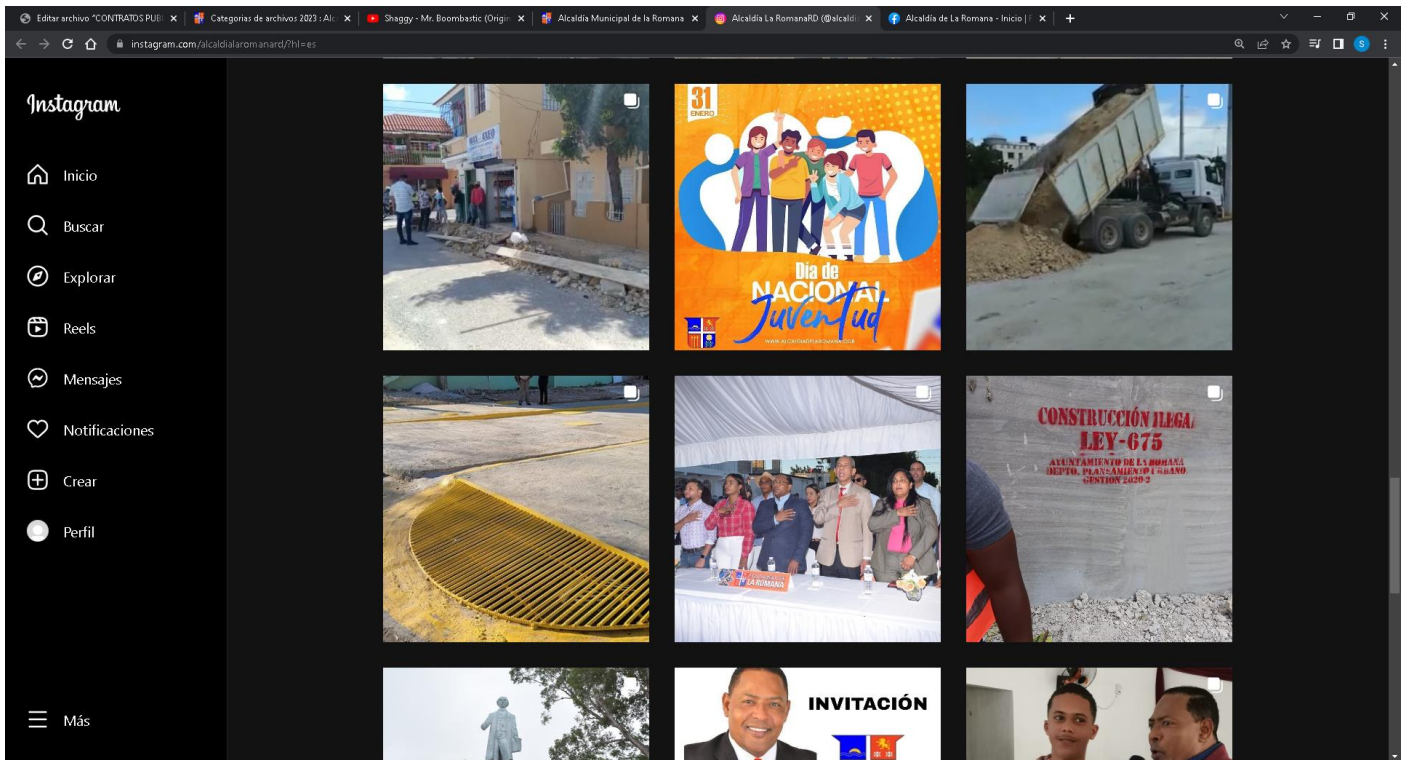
Editar archivo "CONTRATOS PUB ×
Categorias de archivos 2023 : Alc ×
Shaggy - Mr. Boombastic (Origin ×
Alcaldía Municipal de la Romana ×
Alcaldía La RomanaRD (@alcaldi ×
Alcaldía de La Romana - Inicio | F ×
+

instagram.com/alcaldialaromanard/?hl=es

Instagram

Inicio

Buscar

Explorar

Reels

Mensajes

Notificaciones

Crear

Perfil

Más

31 ENERO

Día de NACIONAL Juventud

WWW.ALCALDIADELAROMANA.GOB

LA ROMANA

CONSTRUCCIÓN ILEGAL LEY-675

AYUNTAMIENTO DE LA ROMANA DEPTO. PLANEAMIENTO URBANO GESTION 2020-2

INVITACIÓN